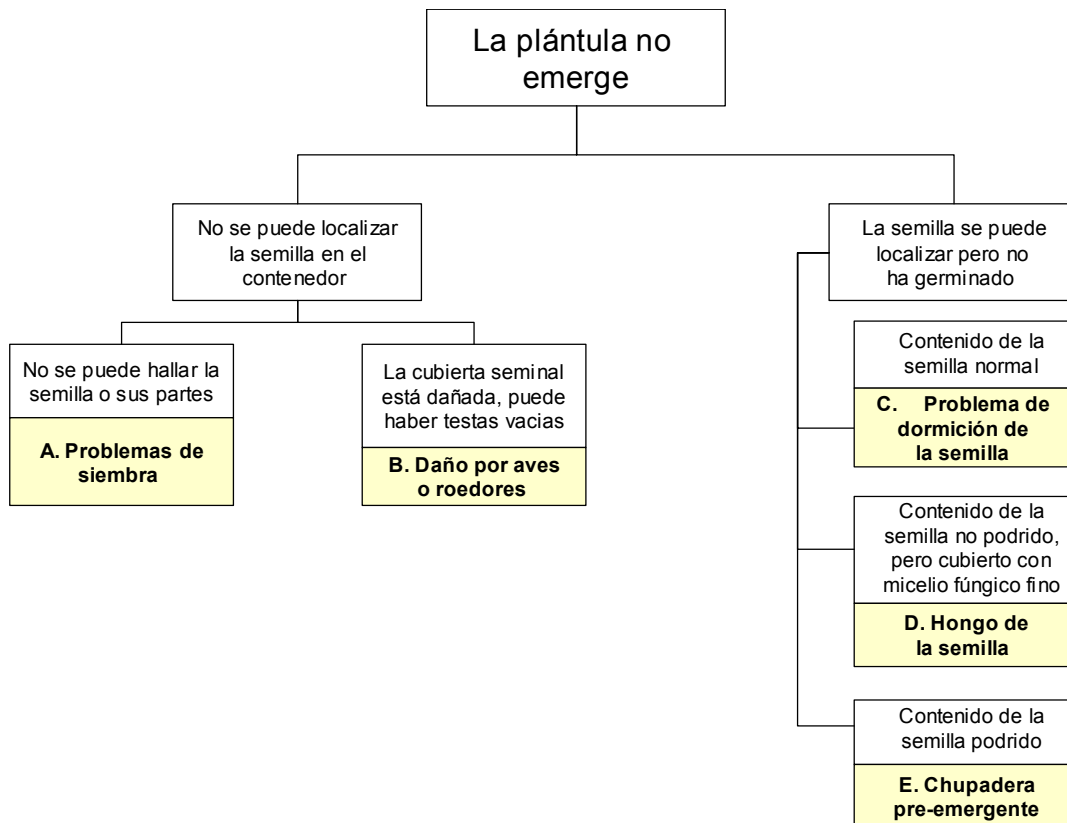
La plántula no emerge

No se puede localizar la semilla en el contenedor

No se puede hallar la semilla o sus partes

A. Problemas de siembra

La cubierta seminal está dañada, puede haber testas vacias

B. Daño por aves o roedores

La semilla se puede localizar pero no ha germinado

Contenido de la semilla normal

C. Problema de dormición de la semilla

Contenido de la semilla no podrido, pero cubierto con micelio fúngico fino

D. Hongo de la semilla

Contenido de la semilla podrido

E. Chupadera pre-emergente